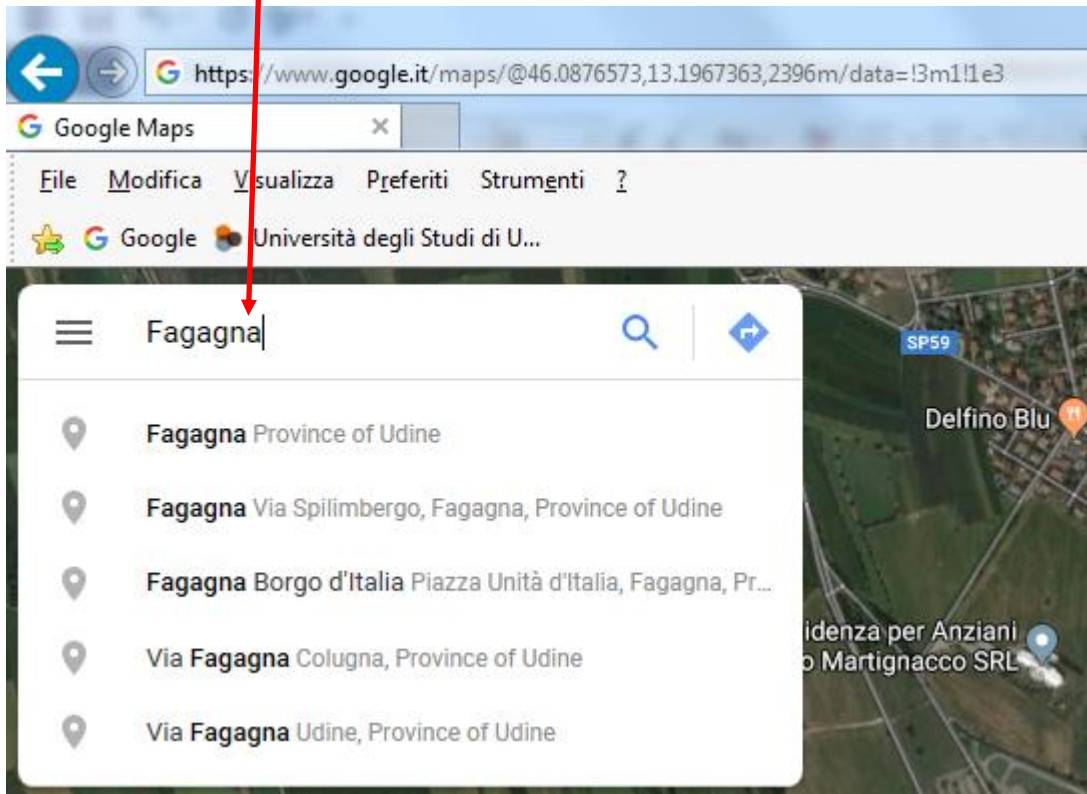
https://www.google.it/maps/@46.0876573,13.1967363,2396m/data=!3m1!1e3

Google Maps ×

File Modifica Visualizza Preferiti Strumenti ?

Google Università degli Studi di U...

Fagagna

SP59

Delfino Blu

Fagagna Province of Udine

Fagagna Via Spilimbergo, Fagagna, Province of Udine

Fagagna Borgo d'Italia Piazza Unità d'Italia, Fagagna, Pr...

Via Fagagna Colugna, Province of Udine

Via Fagagna Udine, Province of Udine

idenza per Anziani
o Martignacco SRL